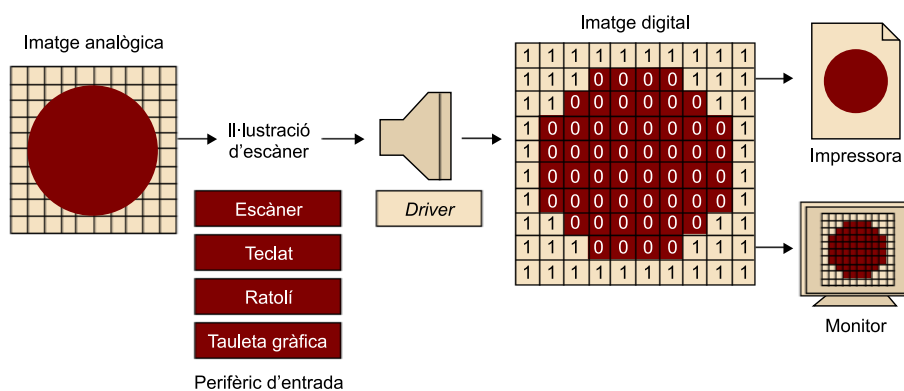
Imatge analògica

Il·lustració d'escàner

Escàner
Teclat
Ratolí
Tauleta gràfica

Perifèric d'entrada

Driver

Imatge digital

| 1 | 1 | 1 | 1 | 1 | 1 | 1 | 1 | 1 |
|---|---|---|---|---|---|---|---|---|
| 1 | 1 | 1 | 0 | 0 | 0 | 0 | 1 | 1 |
| 1 | 1 | 0 | 0 | 0 | 0 | 0 | 1 | 1 |
| 1 | 0 | 0 | 0 | 0 | 0 | 0 | 0 | 1 |
| 1 | 0 | 0 | 0 | 0 | 0 | 0 | 0 | 1 |
| 1 | 0 | 0 | 0 | 0 | 0 | 0 | 0 | 1 |
| 1 | 0 | 0 | 0 | 0 | 0 | 0 | 0 | 1 |
| 1 | 1 | 0 | 0 | 0 | 0 | 0 | 1 | 1 |
| 1 | 1 | 1 | 0 | 0 | 0 | 1 | 1 | 1 |
| 1 | 1 | 1 | 1 | 1 | 1 | 1 | 1 | 1 |

Impressora

Monitor